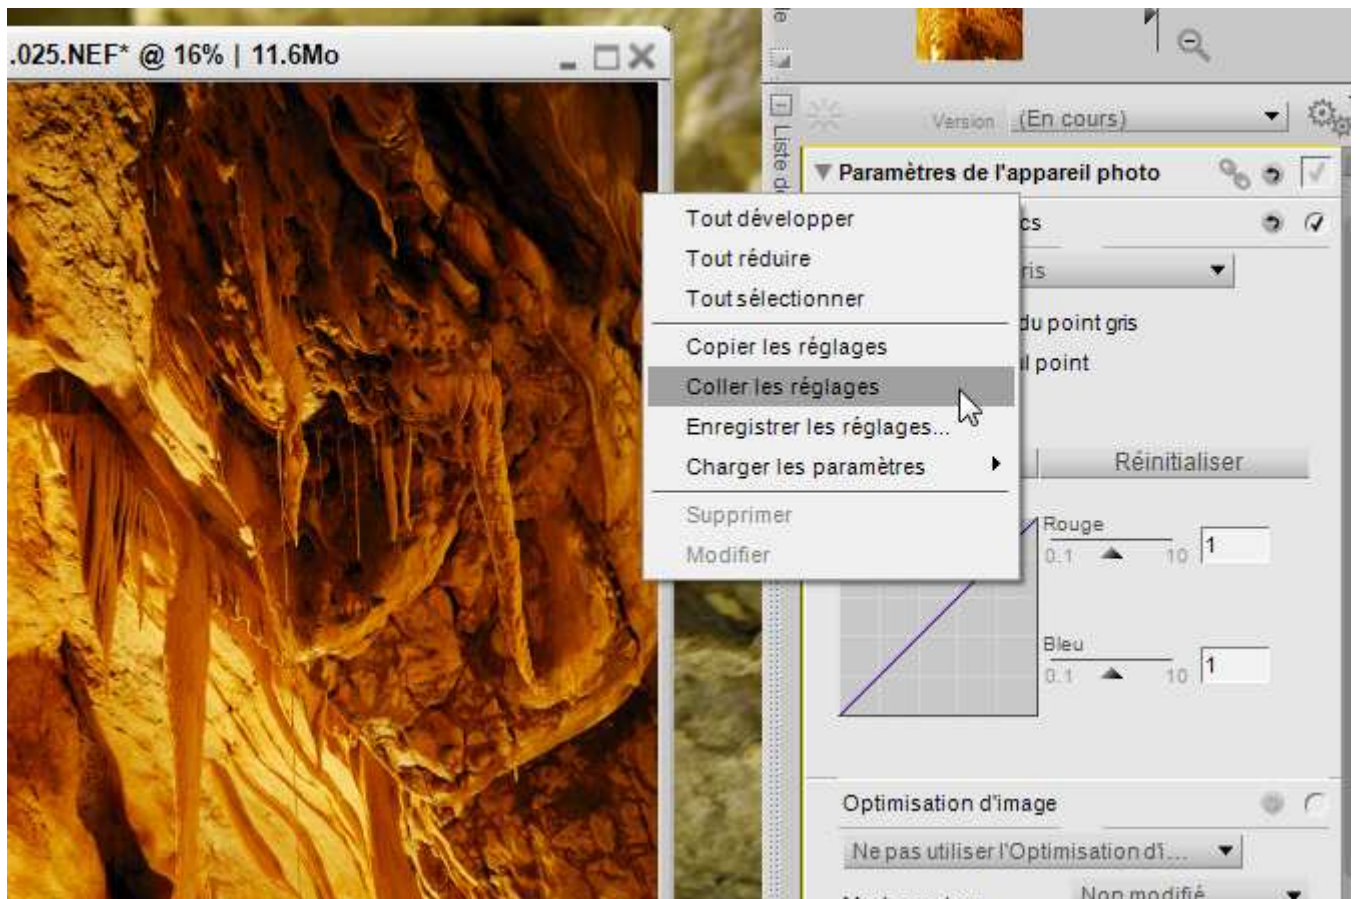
.025.NEF* @ 16% | 11.6Mo

Liste d

Version (En cours)

Paramètres de l'appareil photo

Tout développer
Tout réduire
Tout sélectionner
Copier les réglages
Coller les réglages
Enregistrer les réglages...
Charger les paramètres
Supprimer
Modifier

cs
ris
du point gris
il point

Réinitialiser

Rouge
0.1 10 1

Bleu
0.1 10 1

Optimisation d'image
Ne pas utiliser l'Optimisation d'i...
Non modifié